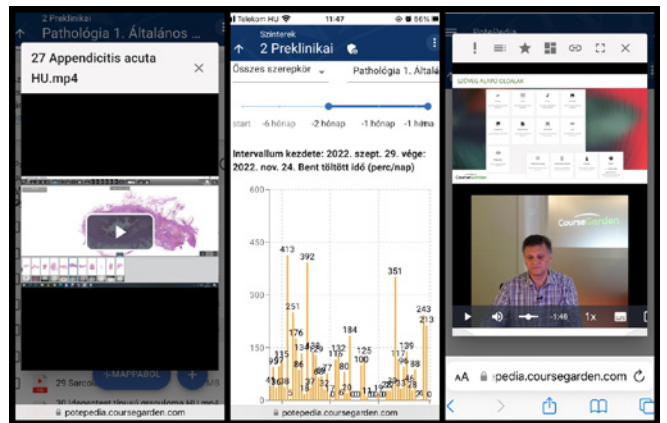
2 Preklinikai
Pathológia 1. Általános
27 Appendicitis acuta HU.mp4
MAPPÁBÓL
29 Sarco
potepedia.coursegarden.com

Telekom HU 11:47 56%
Szinterek
2 Preklinikai
Összes szerepkör
Pathológia 1. Általá
start -6 hónap -2 hónap -1 hónap -1 hét
Intervallum kezdete: 2022. szept. 29. vége: 2022. nov. 24. Bent töltött idő (perc/nap)
450
300
150
0
413
392
251
176
184
351
243
213
139
125
100
potepedia.coursegarden.com

CourseGarden
-1:46 1x
AA pedia.coursegarden.com